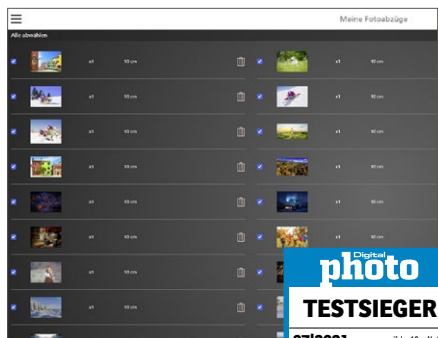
Meine Fotoabzüge

Alle abwählen

| x1 | 10 cm | x1 | 10 cm |
|---|---|---|---|
| x1 | 10 cm | x1 | 10 cm |
| x1 | 10 cm | x1 | 10 cm |
| x1 | 10 cm | x1 | 10 cm |
| x1 | 10 cm | x1 | 10 cm |
| x1 | 10 cm | x1 | 10 cm |
| x1 | 10 cm | | |
| x1 | 10 cm | | |

Digital
photo
TESTSIEGER
07|2021 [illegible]